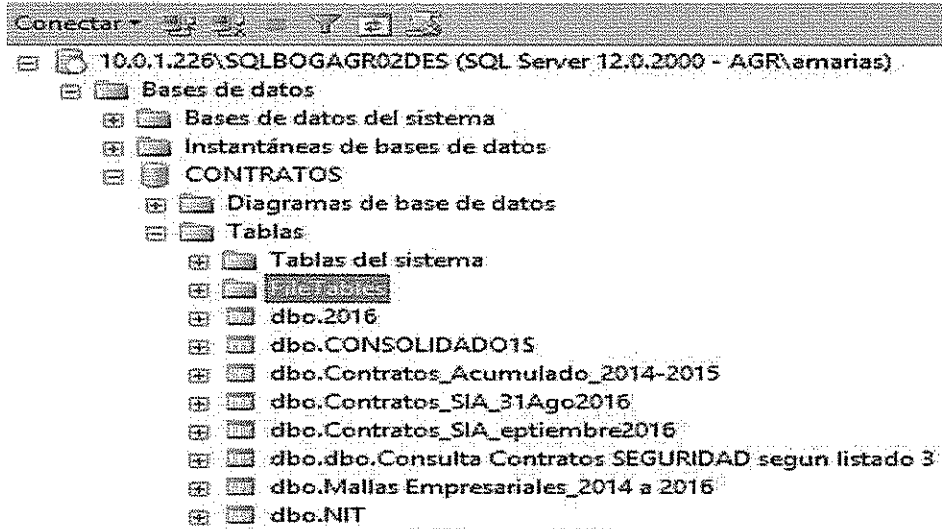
Conectar ▾

10.0.1.226\SQLBOGAGR02DES (SQL Server 12.0.2000 - AGR\amarias)
Bases de datos
Bases de datos del sistema
Instantáneas de bases de datos
CONTRATOS
Diagramas de base de datos
Tablas
Tablas del sistema
FileTables
dbo.2016
dbo.CONSOLIDADO15
dbo.Contratos_Acumulado_2014-2015
dbo.Contratos_SIA_31Ago2016
dbo.Contratos_SIA_eptiembre2016
dbo.dbo.Consulta Contratos SEGURIDAD segun listado 3
dbo.Mallas Empresariales_2014 a 2016
dbo.NIT